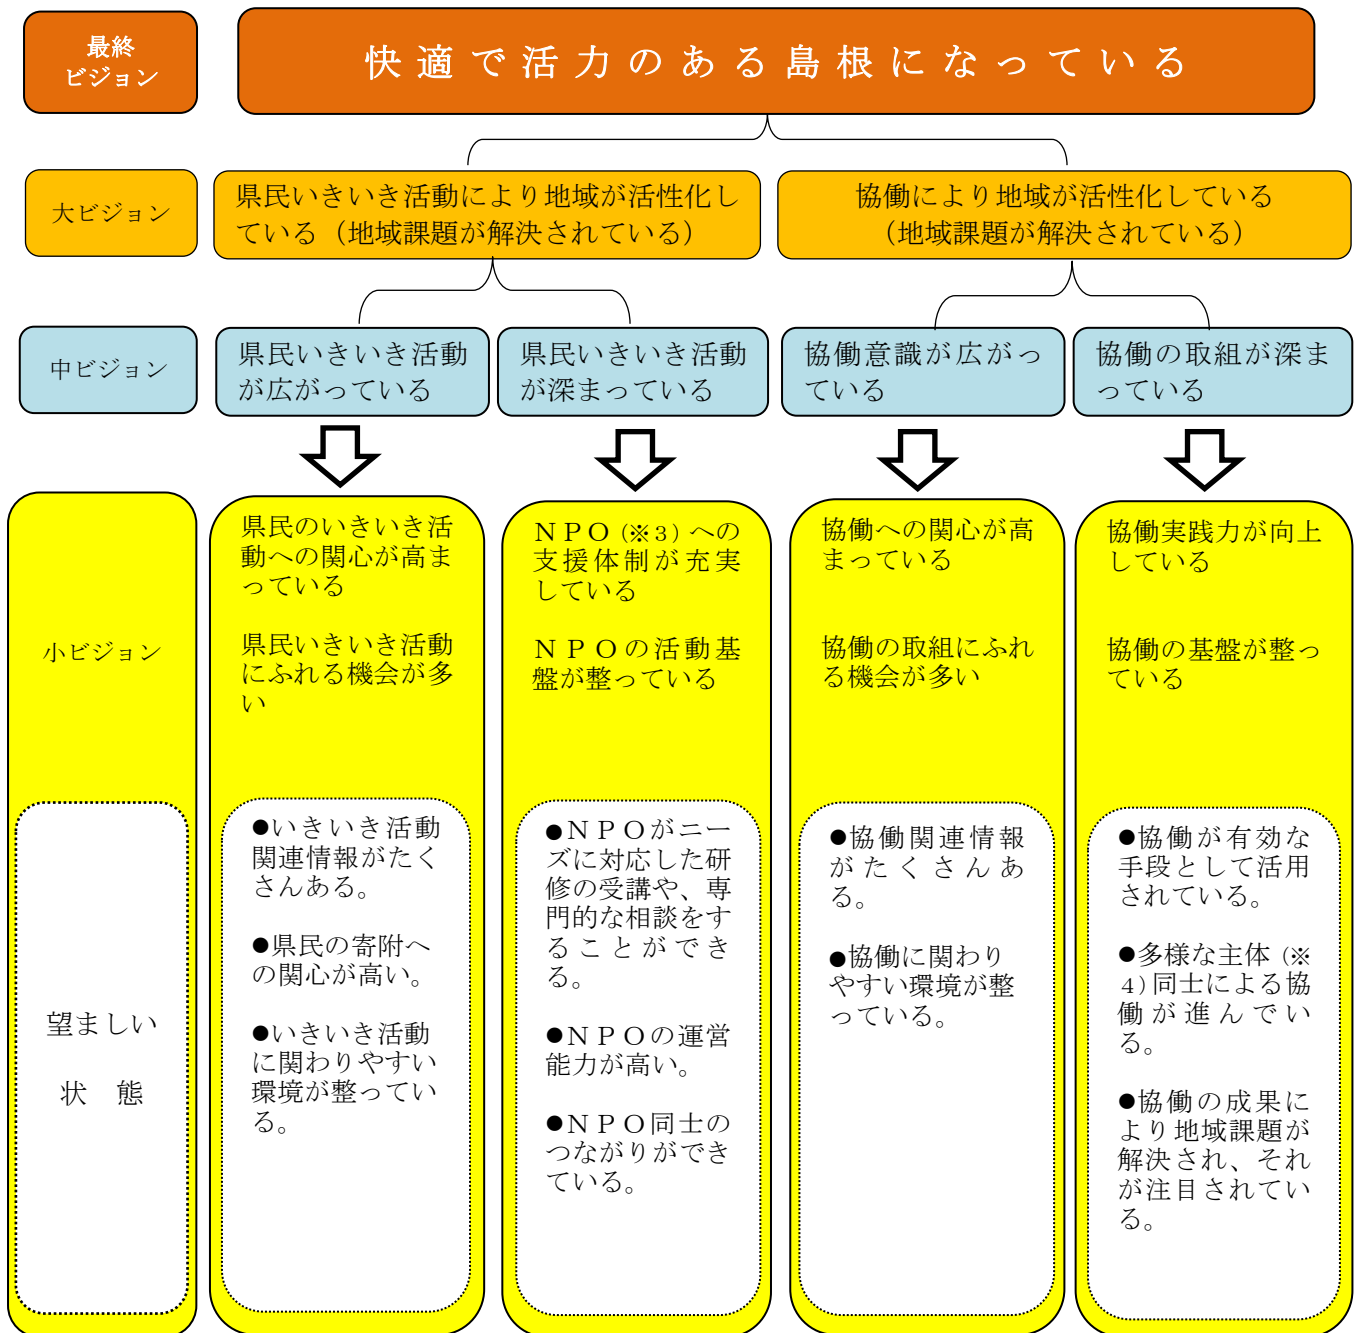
最終ビジョン

快適で活力のある島根になっている

大ビジョン

県民いきいき活動により地域が活性化している（地域課題が解決されている）

協働により地域が活性化している（地域課題が解決されている）

中ビジョン

県民いきいき活動が広がっている

県民いきいき活動が深まっている

協働意識が広がっている

協働の取組が深まっている

小ビジョン

県民のいきいき活動への関心が高まっている

県民いきいき活動にふれる機会が多い

ＮＰＯ（※3）への支援体制が充実している

ＮＰＯの活動基盤が整っている

協働への関心が高まっている

協働の取組にふれる機会が多い

協働実践力が向上している

協働の基盤が整っている

望ましい状　態

●いきいき活動関連情報がたくさんある。

●県民の寄附への関心が高い。

●いきいき活動に関わりやすい環境が整っている。

●ＮＰＯがニーズに対応した研修の受講や、専門的な相談をすることができる。

●ＮＰＯの運営能力が高い。

●ＮＰＯ同士のつながりができている。

●協働関連情報がたくさんある。

●協働に関わりやすい環境が整っている。

●協働が有効な手段として活用されている。

●多様な主体（※4）同士による協働が進んでいる。

●協働の成果により地域課題が解決され、それが注目されている。